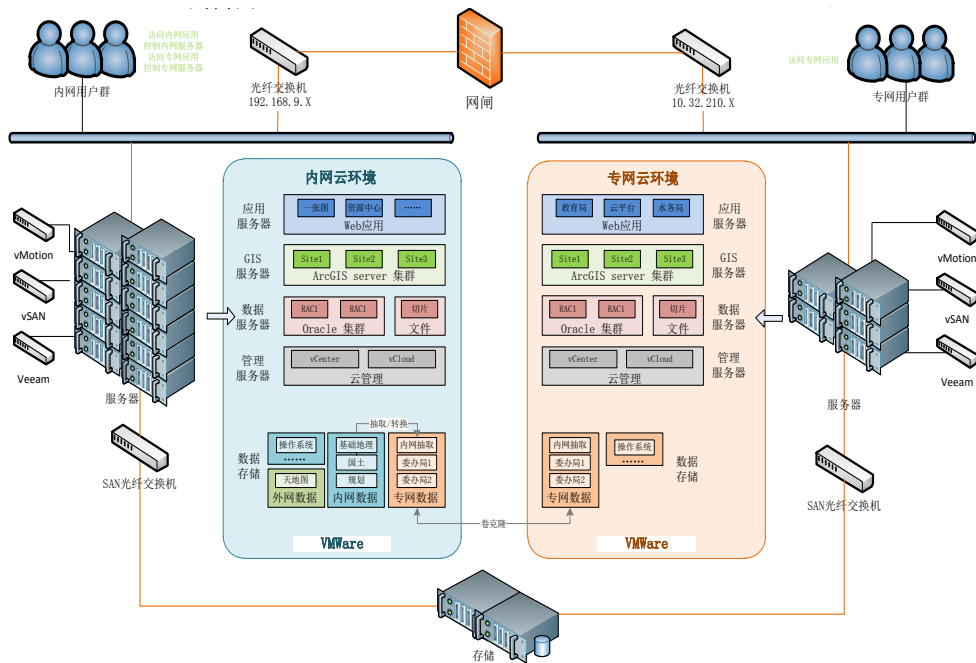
访问内网应用
控制内网服务器
访问专网应用
控制专网服务器

内网用户群

光纤交换机
192.168.9.X

网闸

光纤交换机
10.32.210.X

访问专网应用

专网用户群

vMotion

vSAN

Veeam

服务器

SAN光纤交换机

内网云环境

应用服务器
一张图
资源中心
……
Web应用

GIS服务器
Site1
Site2
Site3
ArcGIS server 集群

数据服务器
RAC1
RAC1
Oracle 集群
切片
文件

管理服务器
vCenter
vCloud
云管理

抽取/转换

数据存储
操作系统
……
天地图
外网数据
基础地理
国土
规划
内网数据
内网抽取
委办局1
委办局2
专网数据

VMWare

卷克隆

专网云环境

教育局
云平台
水务局
Web应用
应用服务器

Site1
Site2
Site3
ArcGIS server 集群
GIS服务器

RAC1
RAC1
Oracle 集群
切片
文件
数据服务器

vCenter
vCloud
云管理
管理服务器

内网抽取
委办局1
委办局2
专网数据
操作系统
……
数据存储

VMWare

vMotion

vSAN

Veeam

服务器

SAN光纤交换机

存储